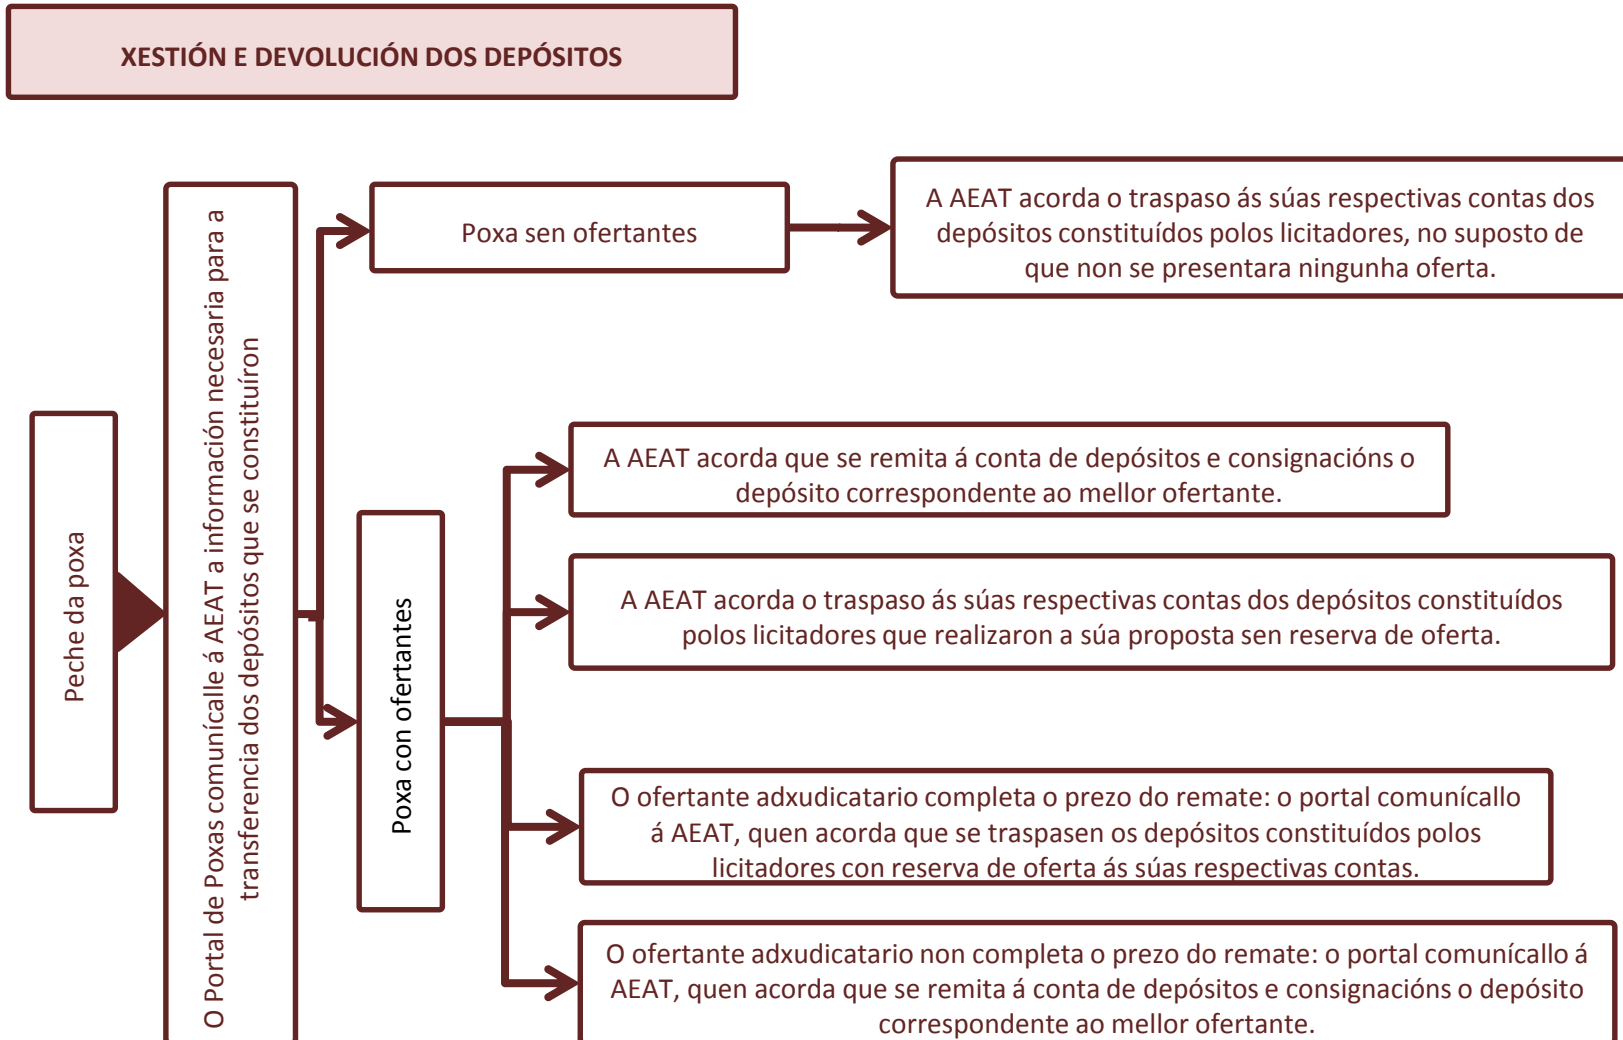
XESTIÓN E DEVOLUCIÓN DOS DEPÓSITOS

Peche da poxa

O Portal de Poxas comunícalle á AEAT a información necesaria para a transferencia dos depósitos que se constituíron

Poxa sen ofertantes

A AEAT acorda o traspaso ás súas respectivas contas dos depósitos constituídos polos licitadores, no suposto de que non se presentara ningunha oferta.

Poxa con ofertantes

A AEAT acorda que se remita á conta de depósitos e consignacións o depósito correspondente ao mellor ofertante.

A AEAT acorda o traspaso ás súas respectivas contas dos depósitos constituídos polos licitadores que realizaron a súa proposta sen reserva de oferta.

O ofertante adxudicatario completa o prezo do remate: o portal comunícallo á AEAT, quen acorda que se traspasen os depósitos constituídos polos licitadores con reserva de oferta ás súas respectivas contas.

O ofertante adxudicatario non completa o prezo do remate: o portal comunícallo á AEAT, quen acorda que se remita á conta de depósitos e consignacións o depósito correspondente ao mellor ofertante.